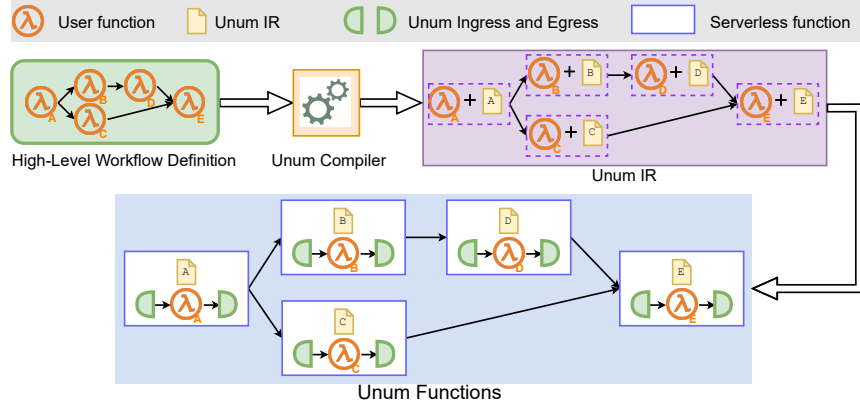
$\lambda$ User function Unum IR Unum Ingress and Egress Serverless function

$\lambda$ A $\lambda$ B $\lambda$ C $\lambda$ D $\lambda$ E

High-Level Workflow Definition

Unum Compiler

$\lambda$ A + A $\lambda$ B + B $\lambda$ C + C $\lambda$ D + D $\lambda$ E + E

Unum IR

A $\lambda$ A

B $\lambda$ B

C $\lambda$ C

D $\lambda$ D

E $\lambda$ E

Unum Functions